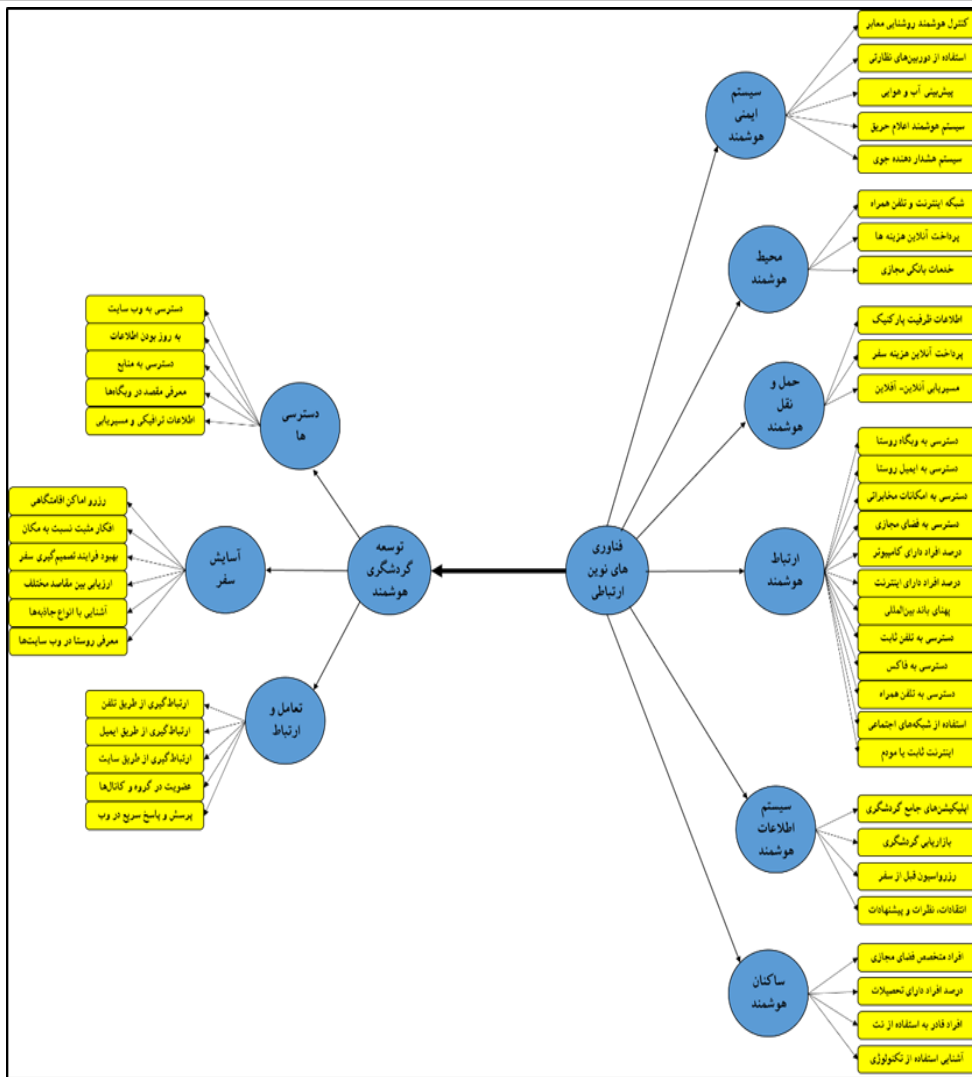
فناوری های نوین ارتباطی

توسعه گردشگری هوشمند

سیستم ایمنی هوشمند
کنترل هوشمند روشنایی معابر
استفاده از دوربین‌های نظارتی
پیش‌بینی آب و هوایی
سیستم هوشمند اعلام حریق
سیستم هشدار دهنده جوی

محیط هوشمند
شبکه اینترنت و تلفن همراه
پرداخت آنلاین هزینه ها
خدمات بانکی مجازی

حمل و نقل هوشمند
اطلاعات ظرفیت پارکینگ
پرداخت آنلاین هزینه سفر
مسیریابی آنلاین- آفلاین

ارتباط هوشمند
دسترسی به وبگاه روستا
دسترسی به ایمیل روستا
دسترسی به امکانات مخابراتی
دسترسی به فضای مجازی
درصد افراد دارای کامپیوتر
درصد افراد دارای اینترنت
پهنای باند بین‌المللی
دسترسی به تلفن ثابت
دسترسی به فاکس
دسترسی به تلفن همراه
استفاده از شبکه‌های اجتماعی
اینترنت ثابت یا مودم

سیستم اطلاعات هوشمند
اپلیکیشن‌های جامع گردشگری
بازاریابی گردشگری
رزرواسیون قبل از سفر
انتقادات، نظرات و پیشنهادات

ساکنان هوشمند
افراد متخصص فضای مجازی
درصد افراد دارای تحصیلات
افراد قادر به استفاده از نت
آشنایی استفاده از تکنولوژی

دسترسی ها
دسترسی به وب سایت
به روز بودن اطلاعات
دسترسی به منابع
معرفی مقصد در وبگاه‌ها
اطلاعات ترافیکی و مسیریابی

آسایش سفر
رزرو اماکن اقامتگاهی
افکار مثبت نسبت به مکان
بهبود فرایند تصمیم‌گیری سفر
ارزیابی بین مقاصد مختلف
آشنایی با انواع جاذبه‌ها
معرفی روستا در وب سایت‌ها

تعامل و ارتباط
ارتباط‌گیری از طریق تلفن
ارتباط‌گیری از طریق ایمیل
ارتباط‌گیری از طریق سایت
عضویت در گروه و کانال‌ها
پرسش و پاسخ سریع در وب